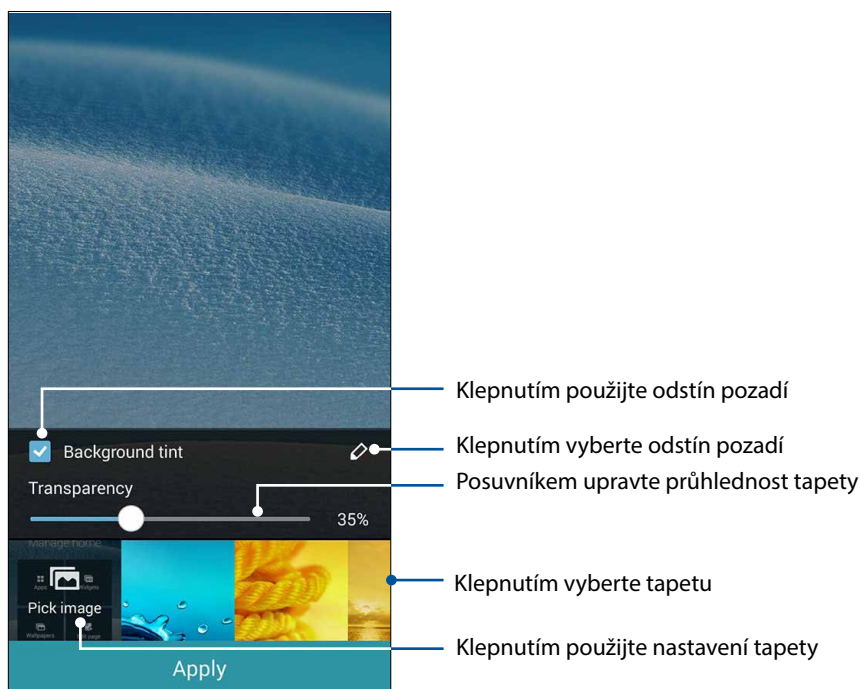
Background tint

Transparency

35%

Manage home

Apps

Widgets

Pick image

Wallpapers

Edit page

Apply

Klepnutím použijte odstín pozadí

Klepnutím vyberte odstín pozadí

Posuvníkem upravte průhlednost tapety

Klepnutím vyberte tapetu

Klepnutím použijte nastavení tapety